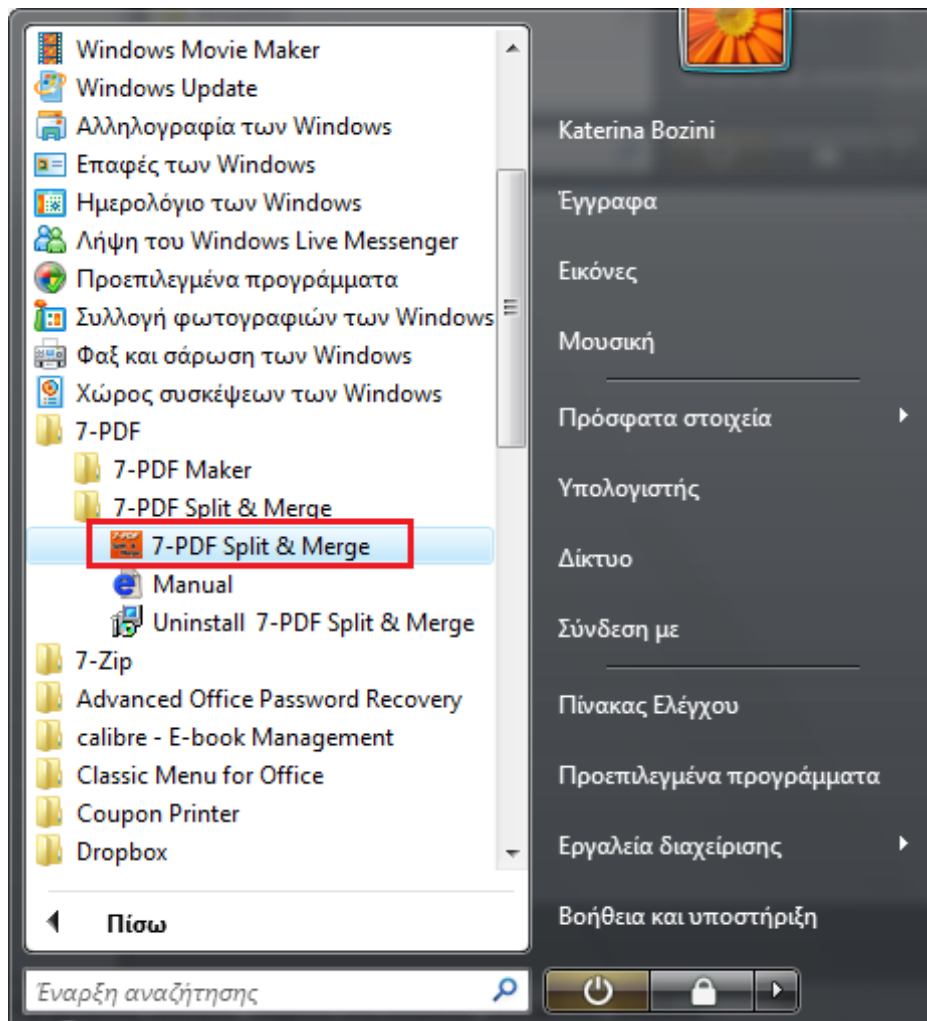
Windows Movie Maker
Windows Update
Αλληλογραφία των Windows
Επαφές των Windows
Ημερολόγιο των Windows
Λήψη του Windows Live Messenger
Προεπιλεγμένα προγράμματα
Συλλογή φωτογραφιών των Windows
Φαξ και σάρωση των Windows
Χώρος συσκέψεων των Windows
7-PDF
7-PDF Maker
7-PDF Split & Merge
7-PDF Split & Merge
Manual
Uninstall 7-PDF Split & Merge
7-Zip
Advanced Office Password Recovery
calibre - E-book Management
Classic Menu for Office
Coupon Printer
Dropbox

Πίσω

Έναρξη αναζήτησης

Katerina Bozini
Έγγραφα
Εικόνες
Μουσική
Πρόσφατα στοιχεία
Υπολογιστής
Δίκτυο
Σύνδεση με
Πίνακας Ελέγχου
Προεπιλεγμένα προγράμματα
Εργαλεία διαχείρισης
Βοήθεια και υποστήριξη